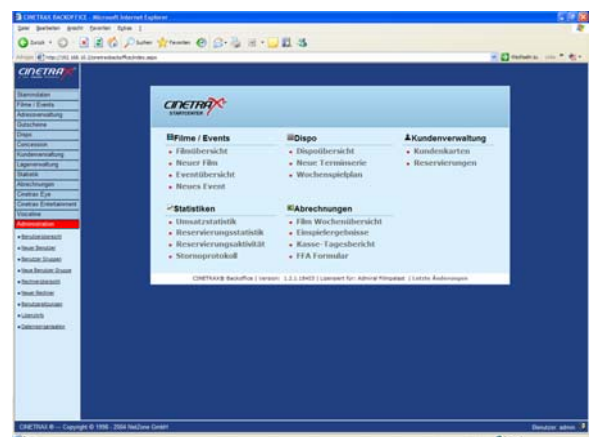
CINETRAX BACKOFFICE - Microsoft Internet Explorer

Datei Bearbeiten Ansicht Favoriten Extras ?

Zurück Suchen Favoriten

Adresse http://192.168.10.2/cinetraxbackoffice/index.aspx

Wechseln zu Links

CINETRAX

Stammdaten
Filme / Events
Adressverwaltung
Gutscheine
Dispo
Concession
Kundenverwaltung
Lagerverwaltung
Statistik
Abrechnungen
Cinetrax Eye
Cinetrax Entertainment
Visualine
Administration
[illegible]
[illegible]
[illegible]
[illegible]
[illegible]
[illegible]
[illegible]
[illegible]
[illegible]

CINETRAX STARTCENTER

Filme / Events
Filmübersicht
Neuer Film
Eventübersicht
Neues Event

Dispo
Dispoübersicht
Neue Terminserie
Wochenspielplan

Kundenverwaltung
Kundenkarten
Reservierungen

Statistiken
Umsatzstatistik
Reservierungsstatistik
Reservierungsaktivität
Stornoprotokoll

Abrechnungen
Film Wochenübersicht
Einspielergebnisse
Kasse-Tagesbericht
FFA Formular

CINETRAX® Backoffice | Version: 1.2.1.18403 | Lizenziert für: Admiral Filmpalast | Letzte Änderungen

CINETRAX ® -- Copyright © 1998 - 2004 NetZone GmbH

Benutzer: admin